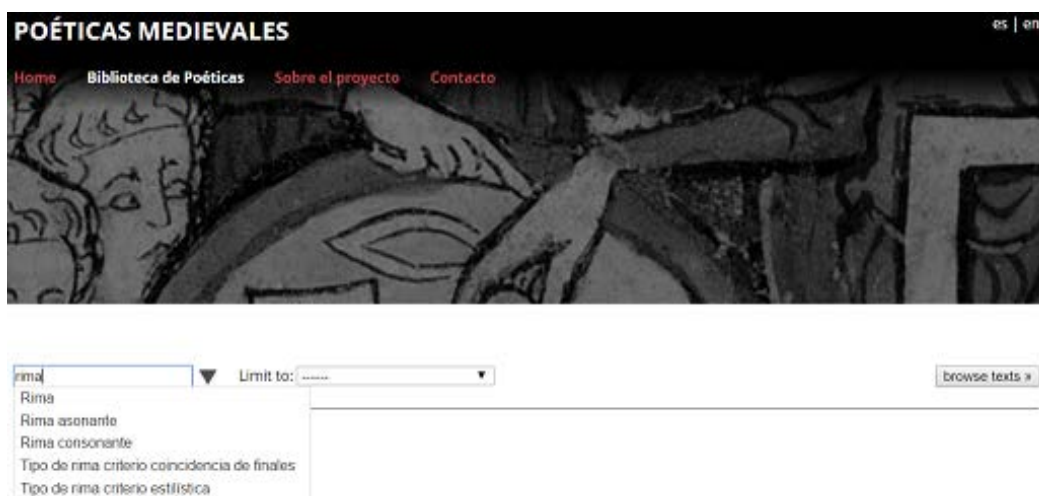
POÉTICAS MEDIEVALES

es | en

Home Biblioteca de Poéticas Sobre el proyecto Contacto

rima

Limit to: ------

browse texts »

Rima
Rima asonante
Rima consonante
Tipo de rima criterio coincidencia de finales
Tipo de rima criterio estilística